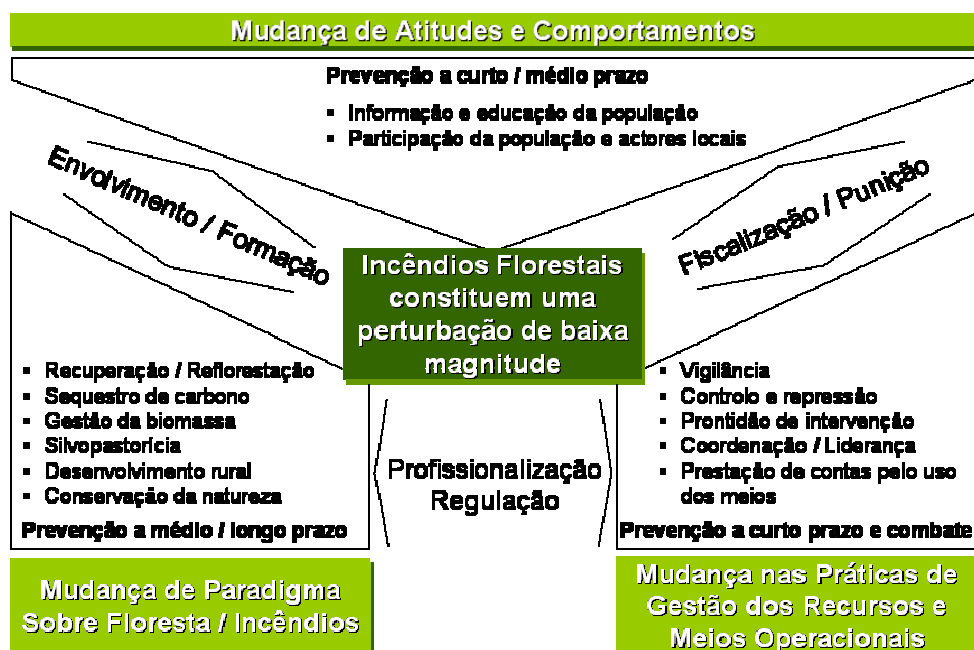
Mudança de Atitudes e Comportamentos

Prevenção a curto / médio prazo

- Informação e educação da população
- Participação da população e actores locais

Envolvimento / Formação

Fiscalização / Punição

Incêndios Florestais constituem uma perturbação de baixa magnitude

- Recuperação / Reflorestação
- Sequestro de carbono
- Gestão da biomassa
- Silvopastorícia
- Desenvolvimento rural
- Conservação da natureza

Prevenção a médio / longo prazo

Profissionalização
Regulação

- Vigilância
- Controlo e repressão
- Prontidão de intervenção
- Coordenação / Liderança
- Prestação de contas pelo uso dos meios

Prevenção a curto prazo e combate

Mudança de Paradigma Sobre Floresta / Incêndios

Mudança nas Práticas de Gestão dos Recursos e Meios Operacionais